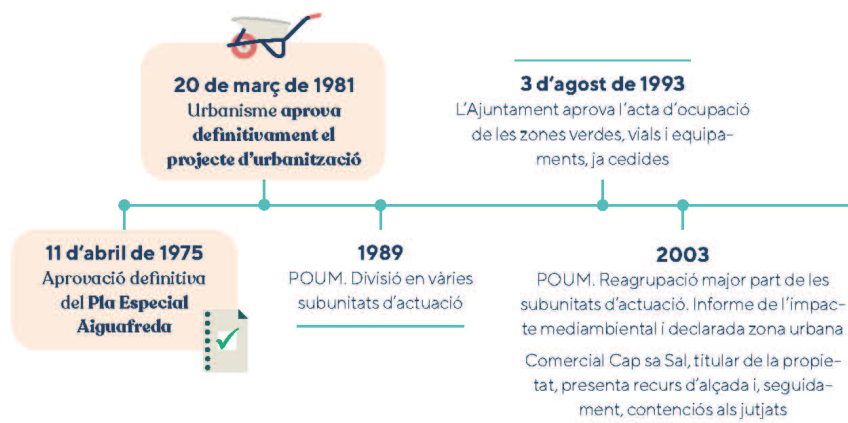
20 de març de 1981
Urbanisme aprova definitivament el projecte d'urbanització

3 d'agost de 1993
L'Ajuntament aprova l'acta d'ocupació de les zones verdes, vials i equipaments, ja cedides

11 d'abril de 1975
Aprovació definitiva del Pla Especial Aiguafreda

1989
POUM. Divisió en vàries subunitats d'actuació

2003
POUM. Reagrupació major part de les subunitats d'actuació. Informe de l'impacte mediambiental i declarada zona urbana

Comercial Cap sa Sal, titular de la propietat, presenta recurs d'alçada i, seguidament, contenciós als jutjats